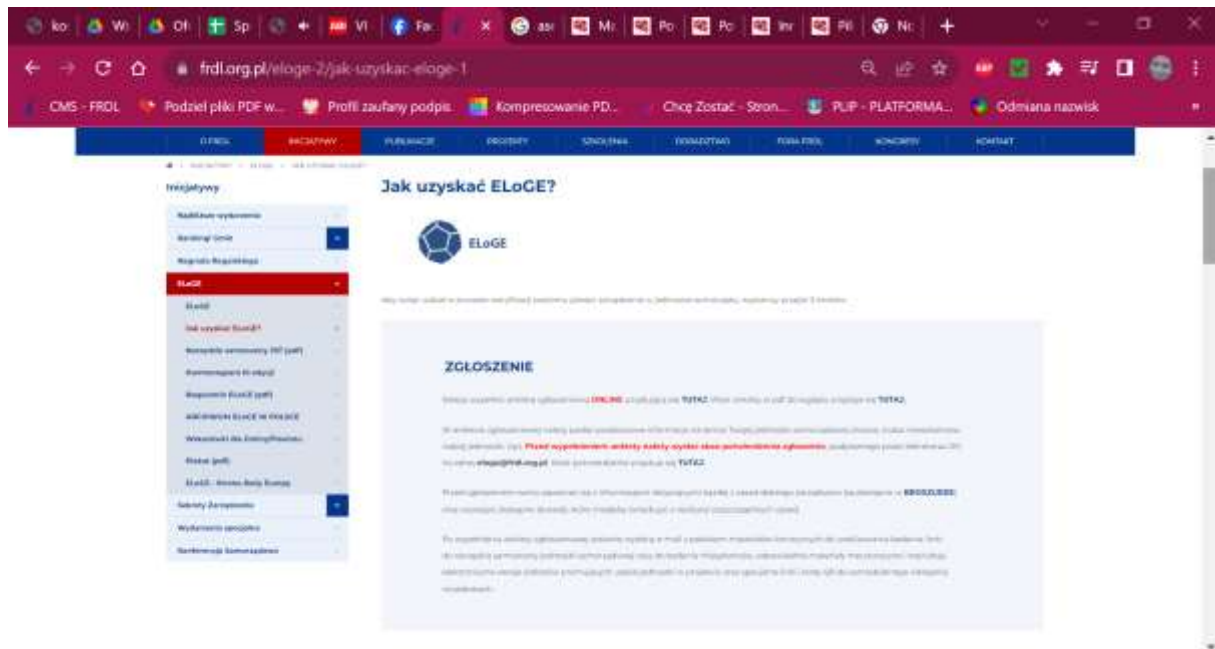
ko | Wi | Ot | Sp | | Vi | Fa | × | as | Mi | Po | Po | Inv | Pl | Nc | +

frdl.org.pl/eloge-2/jak-uzyskac-eloge-1

CMS - FRDL | Podziel pliki PDF w... | Profil zaufany podpis | Kompresowanie PD... | Chcę Zostać - Stron... | PLIP - PLATFORMA... | Odmiana nazwisk

O FRDL | INICJATYWY | PUBLIKACJE | PROJEKTY | SZKOLENIA | DORADZTWO | FORA FRDL | KONGRESY | KONTAKT

Inicjatywy

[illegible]
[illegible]
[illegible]
ELoGE
ELoGE
Jak uzyskać ELoGE?
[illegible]
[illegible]
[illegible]
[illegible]
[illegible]
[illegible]
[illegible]
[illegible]
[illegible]
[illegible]

Jak uzyskać ELoGE?

ELoGE

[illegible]

ZGŁOSZENIE

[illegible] ONLINE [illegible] TUTAJ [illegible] TUTAJ.

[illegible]

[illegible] eloge@frdl.org.pl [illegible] TUTAJ.

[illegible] BROSZURZE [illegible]

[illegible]